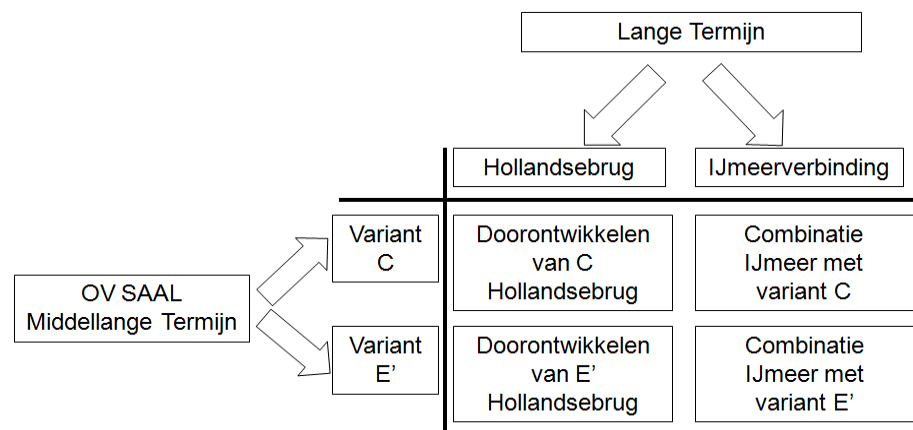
Lange Termijn

| | Hollandsebrug | IJmeerverbinding |
|---|---|---|
| Variant C | Doorontwikkelen van C Hollandsebrug | Combinatie IJmeer met variant C |
| Variant E’ | Doorontwikkelen van E’ Hollandsebrug | Combinatie IJmeer met variant E’ |

OV SAAL Middellange Termijn